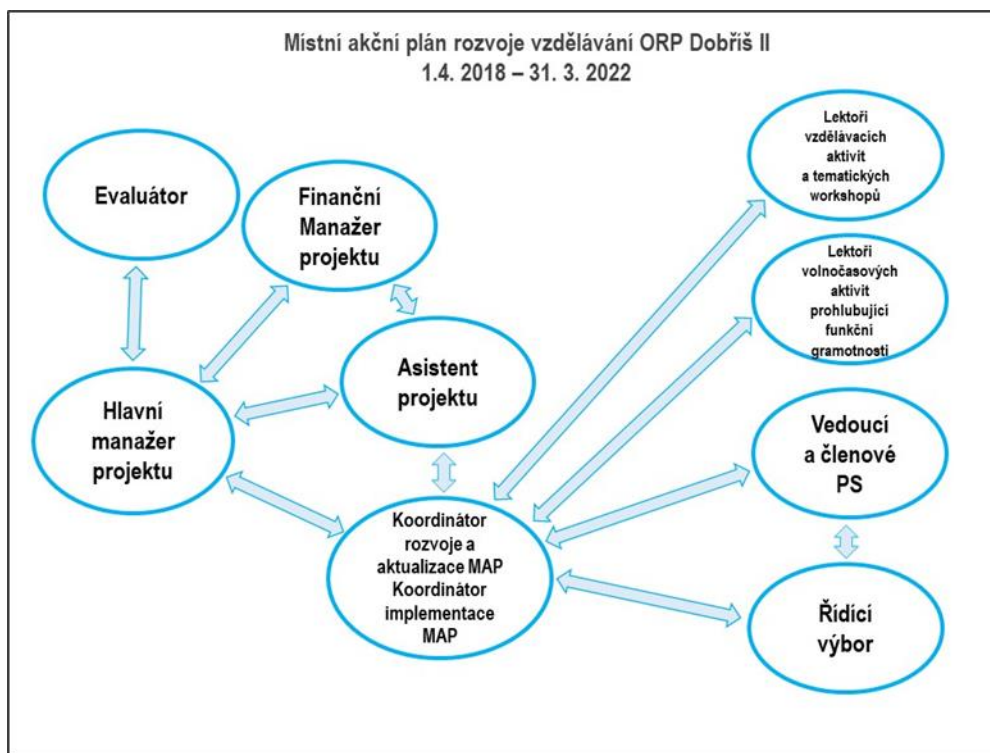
Místní akční plán rozvoje vzdělávání ORP Dobříš II
1.4. 2018 – 31. 3. 2022

Evaluátor

Finanční Manažer projektu

Asistent projektu

Hlavní manažer projektu

Koordinátor rozvoje a aktualizace MAP Koordinátor implementace MAP

Lektoři vzdělávacích aktivit a tematických workshopů

Lektoři volnočasových aktivit prohlubující funkční gramotnosti

Vedoucí a členové PS

Řídící výbor